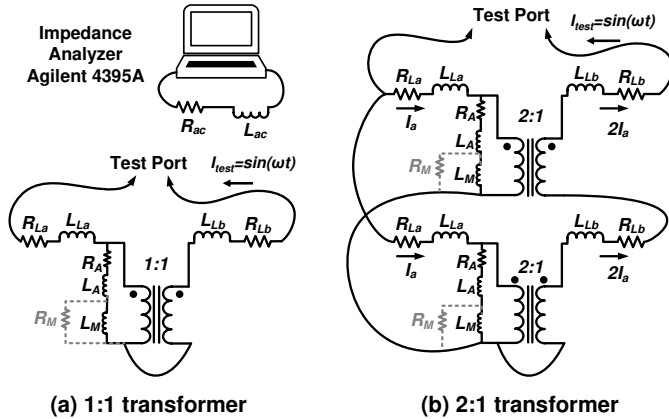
Impedance Analyzer Agilent 4395A

$R_{ac}$ $L_{ac}$

Test Port $I_{test}$=sin(ωt)

$R_{La}$ $L_{La}$ $L_{Lb}$ $R_{Lb}$

$R_A$ $L_A$ 1:1 $R_M$ $L_M$

(a) 1:1 transformer

Test Port $I_{test}$=sin(ωt)

$R_{La}$ $L_{La}$ $L_{Lb}$ $R_{Lb}$

$I_a$ $R_A$ 2:1 $2I_a$

$L_A$ $R_M$ $L_M$

$R_{La}$ $L_{La}$ $L_{Lb}$ $R_{Lb}$

$I_a$ $R_A$ 2:1 $2I_a$

$L_A$ $R_M$ $L_M$

(b) 2:1 transformer